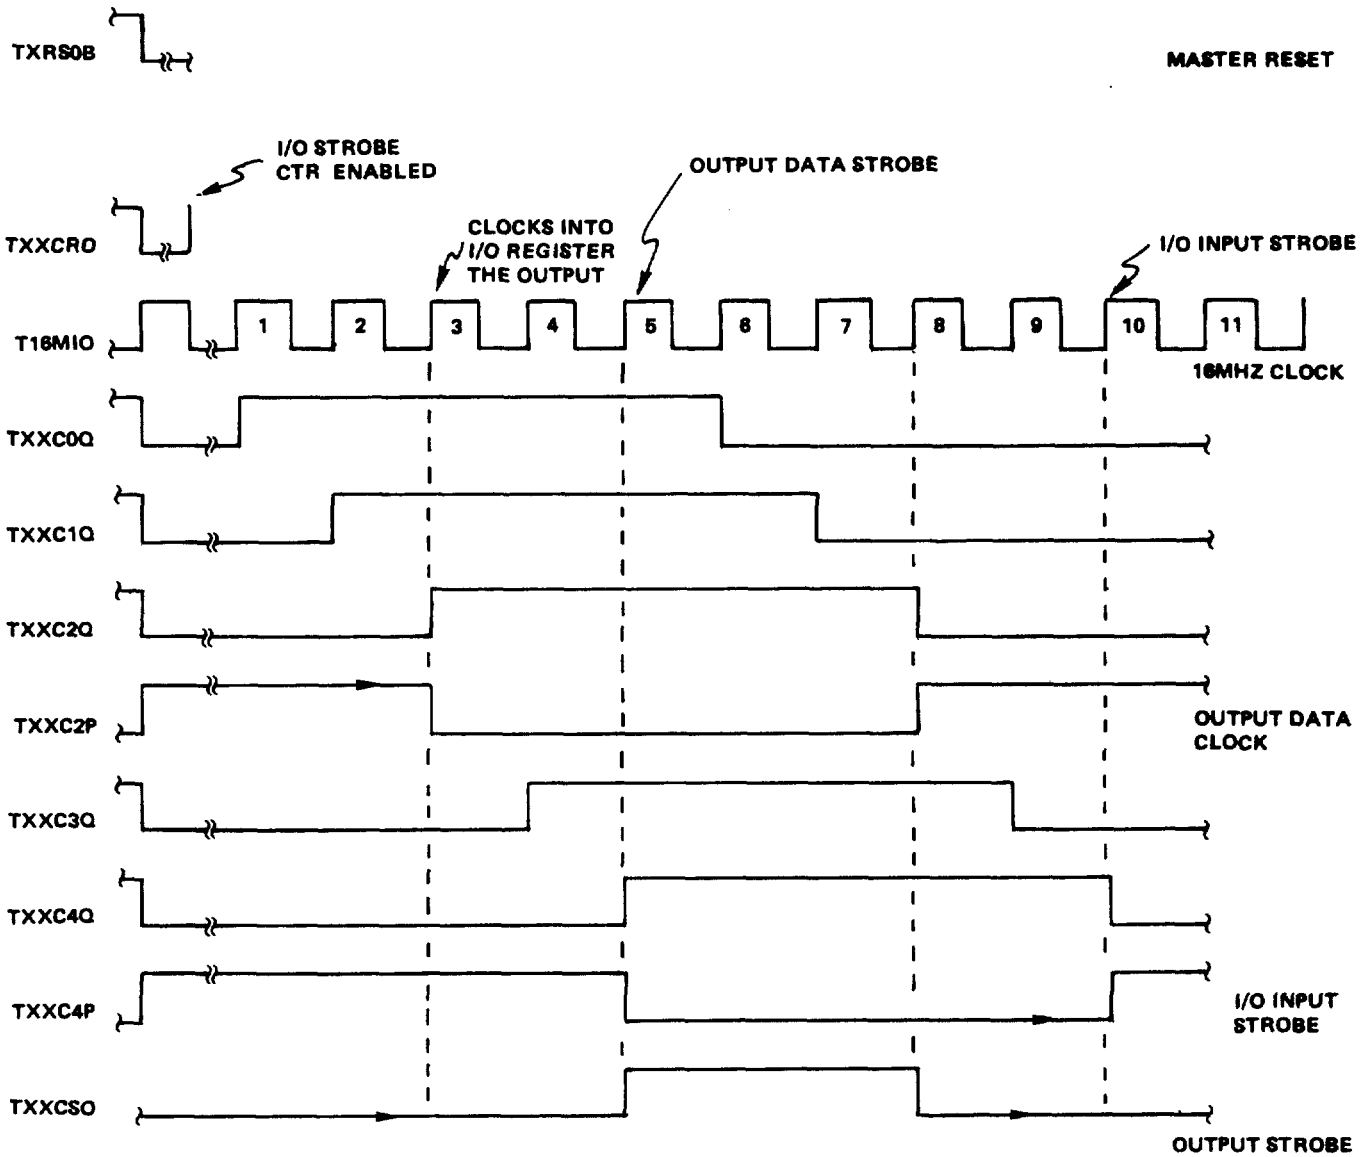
TXRS0B

MASTER RESET

I/O STROBE CTR ENABLED

OUTPUT DATA STROBE

TXXCR0

CLOCKS INTO I/O REGISTER THE OUTPUT

I/O INPUT STROBE

T16MIO

1 2 3 4 5 6 7 8 9 10 11

16MHZ CLOCK

TXXC0Q

TXXC1Q

TXXC2Q

TXXC2P

OUTPUT DATA CLOCK

TXXC3Q

TXXC4Q

TXXC4P

I/O INPUT STROBE

TXXCSO

OUTPUT STROBE